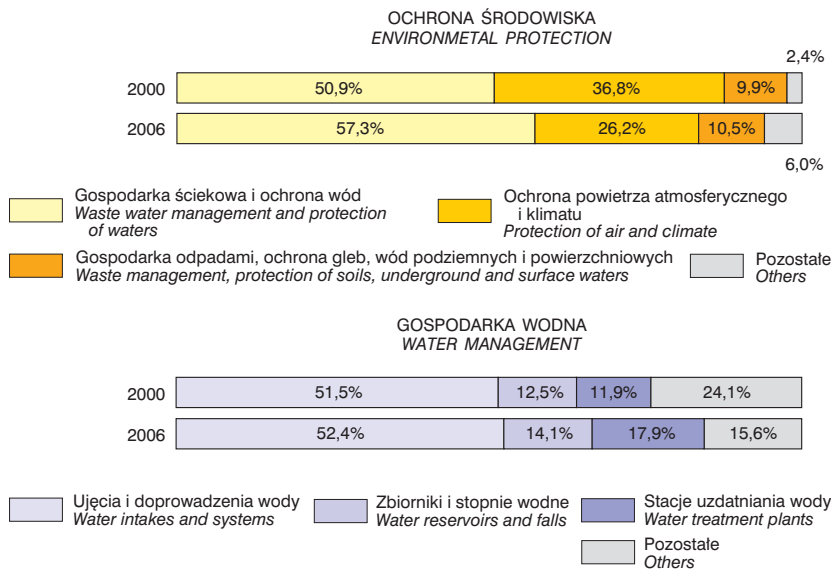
OCHRONA ŚRODOWISKA
ENVIRONMETAL PROTECTION

2,4%

2000 50,9% 36,8% 9,9%

2006 57,3% 26,2% 10,5%

6,0%

Gospodarka ściekowa i ochrona wód
Waste water management and protection of waters

Ochrona powietrza atmosferycznego i klimatu
Protection of air and climate

Gospodarka odpadami, ochrona gleb, wód podziemnych i powierzchniowych
Waste management, protection of soils, underground and surface waters

Pozostałe
Others

GOSPODARKA WODNA
WATER MANAGEMENT

2000 51,5% 12,5% 11,9% 24,1%

2006 52,4% 14,1% 17,9% 15,6%

Ujęcia i doprowadzenia wody
Water intakes and systems

Zbiorniki i stopnie wodne
Water reservoirs and falls

Stacje uzdatniania wody
Water treatment plants

Pozostałe
Others